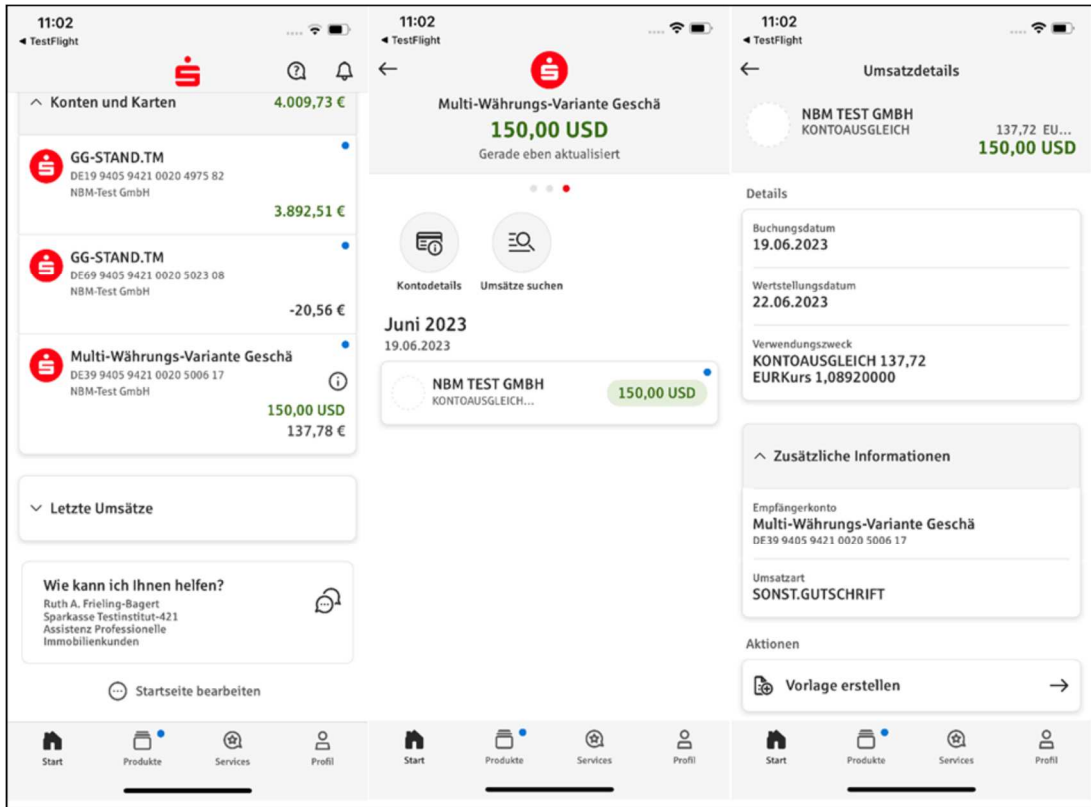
11:02
◂ TestFlight

Konten und Karten 4.009,73 €

GG-STAND.TM
DE19 9405 9421 0020 4975 82
NBM-Test GmbH
3.892,51 €

GG-STAND.TM
DE69 9405 9421 0020 5023 08
NBM-Test GmbH
-20,56 €

Multi-Währungs-Variante Geschä
DE39 9405 9421 0020 5006 17
NBM-Test GmbH
150,00 USD
137,78 €

Letzte Umsätze

Wie kann ich Ihnen helfen?
Ruth A. Frieling-Bagert
Sparkasse Testinstitut-421
Assistenz Professionelle Immobilienkunden

Startseite bearbeiten

Start Produkte Services Profil

11:02
◂ TestFlight

Multi-Währungs-Variante Geschä
150,00 USD
Gerade eben aktualisiert

Kontodetails Umsätze suchen

Juni 2023
19.06.2023

NBM TEST GMBH
KONTOAUSGLEICH...
150,00 USD

Start Produkte Services Profil

11:02
◂ TestFlight

Umsatzdetails

NBM TEST GMBH
KONTOAUSGLEICH
137,72 EU...
150,00 USD

Details

Buchungsdatum
19.06.2023

Wertstellungsdatum
22.06.2023

Verwendungszweck
KONTOAUSGLEICH 137,72
EURKurs 1,08920000

Zusätzliche Informationen

Empfängerkonto
Multi-Währungs-Variante Geschä
DE39 9405 9421 0020 5006 17

Umsatzart
SONST.GUTSCHRIFT

Aktionen

Vorlage erstellen

Start Produkte Services Profil